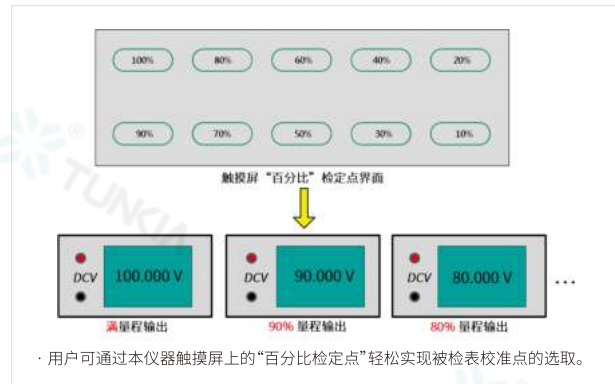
100%
80%
60%
40%
20%
90%
70%
50%
30%
10%

触摸屏“百分比”检定点界面

DCV 100.000 V
满量程输出

DCV 90.000 V
90% 量程输出

DCV 80.000 V
80% 量程输出

…

TUNKIA

· 用户可通过本仪器触摸屏上的“百分比检定点”轻松实现被检表校准点的选取。